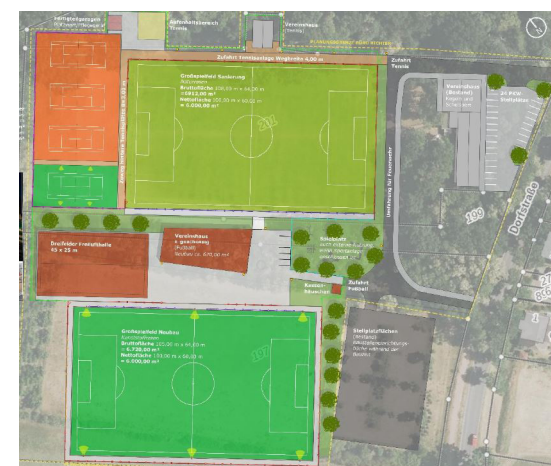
Aufenthaltsbereich Tennis

Vereinshaus

Zufahrt Tennisanlage Wegbreite 4,00 m

Großspielfeld Sanierung
Kunstrasen
Bruttofläche 109,00 m x 64,00 m = 6976,00 m²
Nettofläche 105,00 m x 68,00 m = 6.000,00 m²

Zufahrt Tennis

Vereinsheim (Bestand)

Stellplätze

Dorfstraße

199

Dreifelder Tennishalle
45 x 25 m

Vereinshaus
2-geschossig
(Fußball)

Zufahrt Fußball

Großspielfeld Neubau
Kunstrasen
Bruttofläche 105,00 m x 64,00 m = 6.720,00 m²
Nettofläche 105,00 m x 68,00 m = 6.000,00 m²

Stellplatzflächen